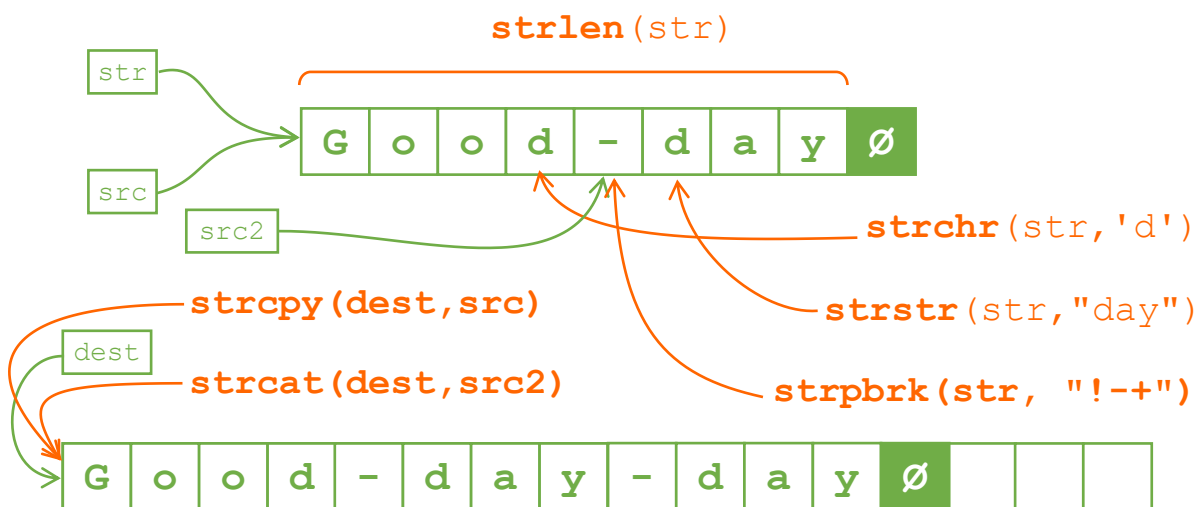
strlen(str)

str

src

| G | o | o | d | - | d | a | y | ø |
|---|---|---|---|---|---|---|---|---|

src2

strchr(str,'d')

strstr(str,"day")

strpbrk(str, "!-+")

strcpy(dest,src)

dest

strcat(dest,src2)

| G | o | o | d | - | d | a | y | - | d | a | y | ø | | | |
|---|---|---|---|---|---|---|---|---|---|---|---|---|---|---|---|